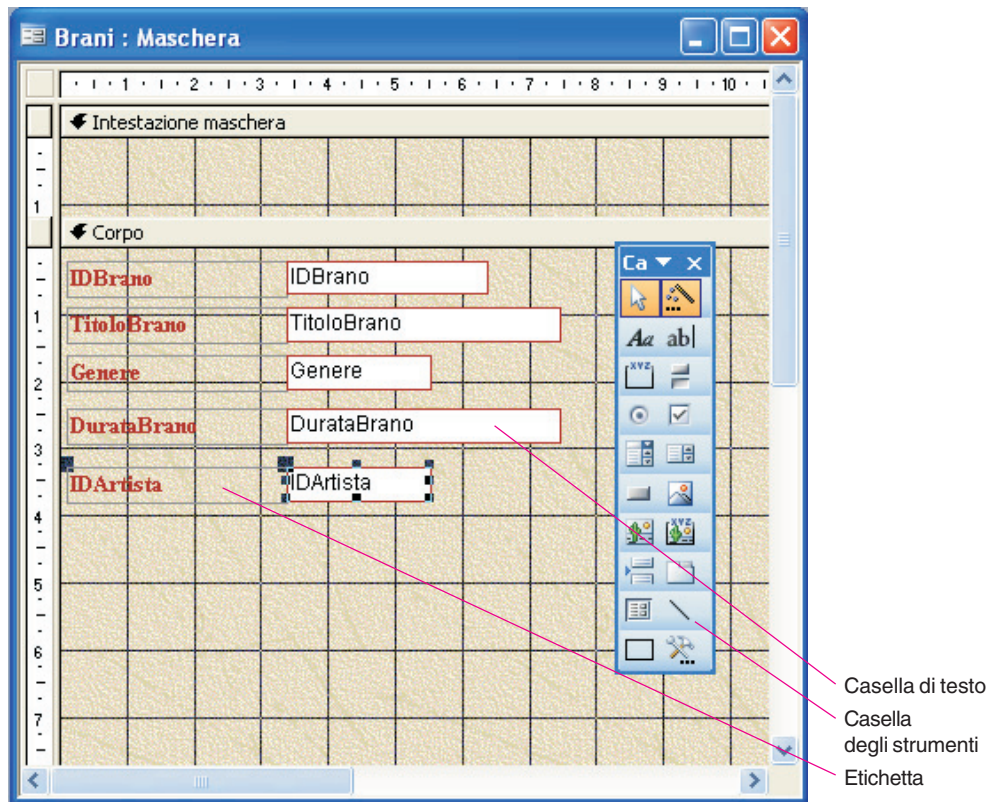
Brani : Maschera

1 2 3 4 5 6 7 8 9 10

Intestazione maschera

Corpo

IDBrano | IDBrano
TitoloBrano | TitoloBrano
Genere | Genere
DurataBrano | DurataBrano
IDArtista | IDArtista

Ca

Aa ab|

Casella di testo

Casella degli strumenti

Etichetta